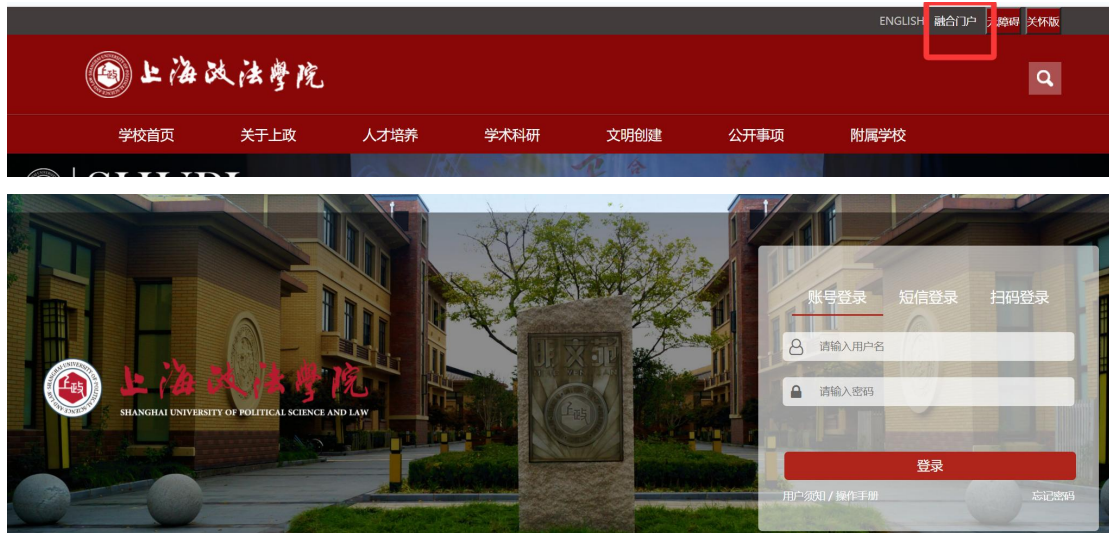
ENGLISH 融合门户 无障碍 关怀版

上海政法學院

学校首页 关于上政 人才培养 学术科研 文明创建 公开事项 附属学校

上海政法學院
SHANGHAI UNIVERSITY OF POLITICAL SCIENCE AND LAW

账号登录 短信登录 扫码登录

请输入用户名

请输入密码

登录

用户须知 / 操作手册

忘记密码